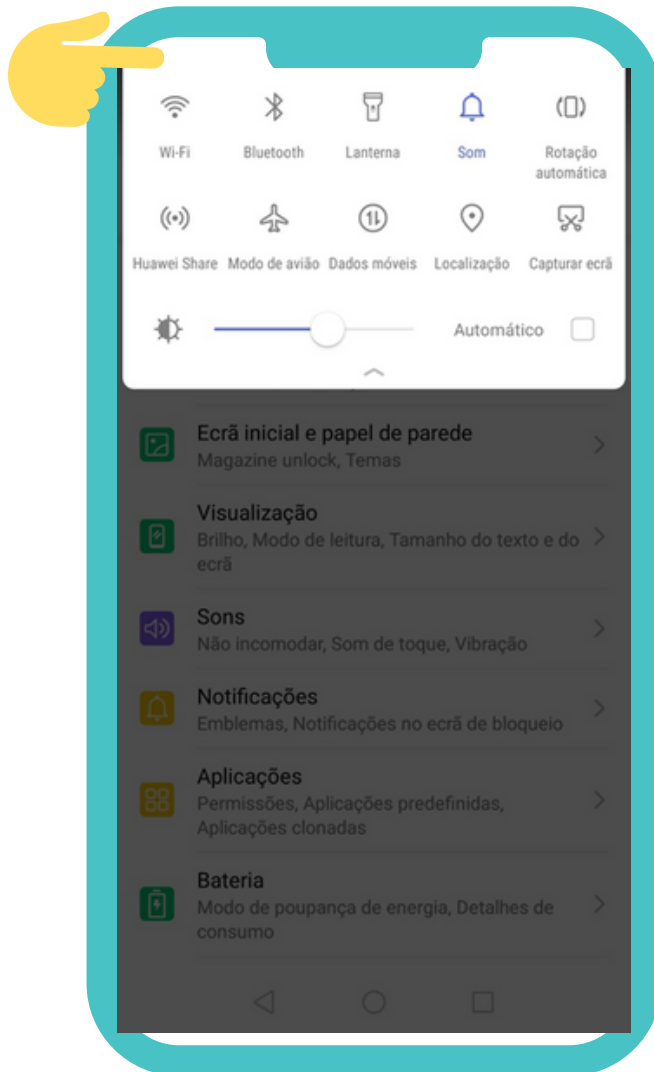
Wi-Fi
Bluetooth
Lanterna
Som
Rotação automática

Huawei Share
Modo de avião
Dados móveis
Localização
Capturar ecrã

Automático

Ecrã inicial e papel de parede
Magazine unlock, Temas

Visualização
Brilho, Modo de leitura, Tamanho do texto e do ecrã

Sons
Não incomodar, Som de toque, Vibração

Notificações
Emblemas, Notificações no ecrã de bloqueio

Aplicações
Permissões, Aplicações predefinidas, Aplicações clonadas

Bateria
Modo de poupança de energia, Detalhes de consumo